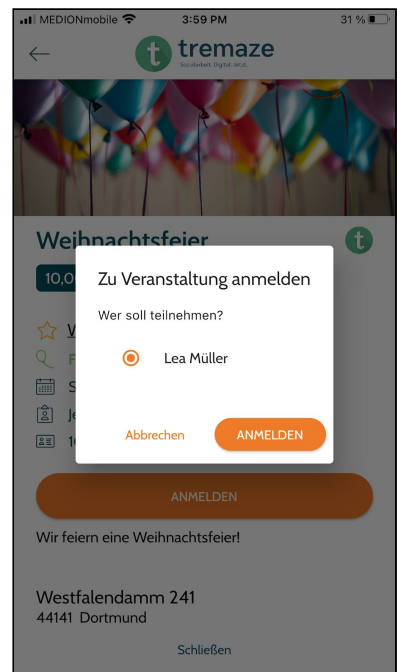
MEDIONmobile 3:59 PM 31 %

tremaze
Sozialarbeit. Digital. Jetzt.

Weihnachtsfeier

10,0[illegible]

W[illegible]
F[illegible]
S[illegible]
Je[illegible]
1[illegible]

Zu Veranstaltung anmelden

Wer soll teilnehmen?

Lea Müller

Abbrechen
ANMELDEN

ANMELDEN

Wir feiern eine Weihnachtsfeier!

Westfalendamm 241
44141 Dortmund

Schließen